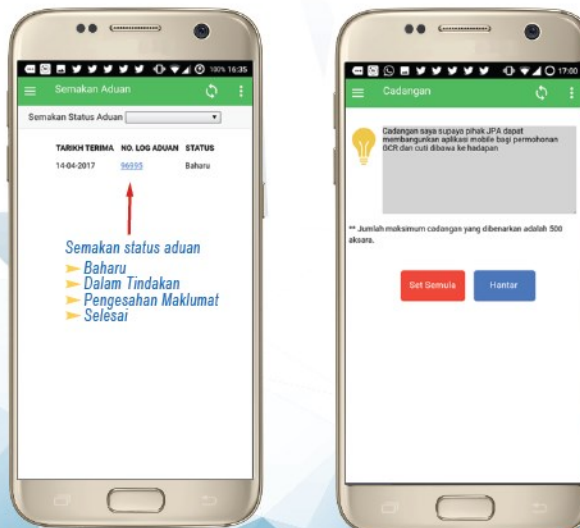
100% 16:35

Semakan Aduan

Semakan Status Aduan

| TARIKH TERIMA | NO. LOG ADUAN | STATUS |
|---|---|---|
| 14-04-2017 | 96995 | Baharu |

Semakan status aduan
Baharu
Dalam Tindakan
Pengesahan Maklumat
Selesai

17:00

Cadangan

Cadangan saya supaya pihak JPA dapat membangunkan aplikasi mobile bagi permohonan GCR dan cuti dibawa ke hadapan

** Jumlah maksimum cadangan yang dibenarkan adalah 500 aksara.

Set Semula

Hantar